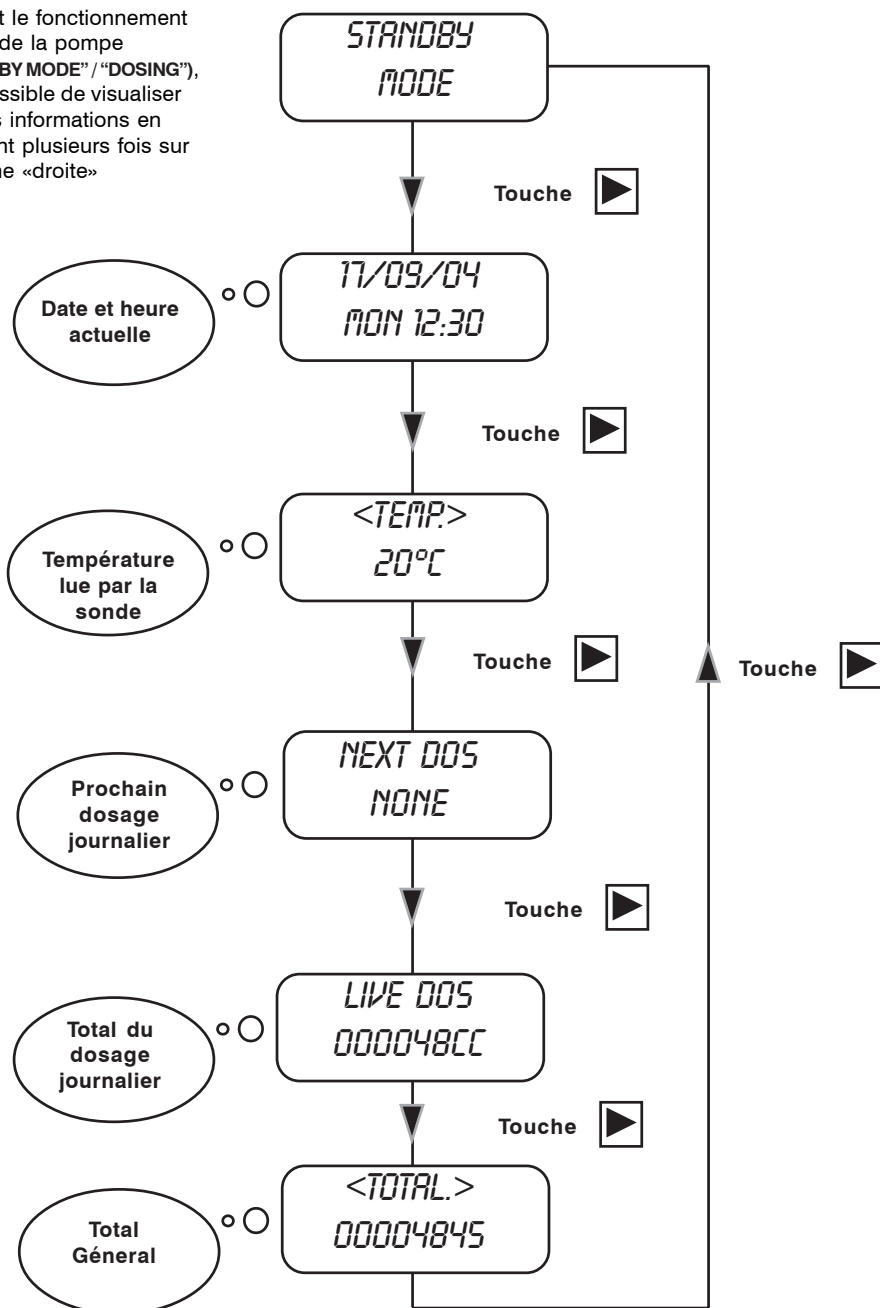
t le fonctionnement de la pompe BY MODE" / "DOSING"), ssible de visualiser s informations en nt plusieurs fois sur ne «droite»

STANDBY
MODE

Touche

Date et heure actuelle

17/09/04
MON 12:30

Touche

Température lue par la sonde

<TEMP.>
20°C

Touche

Touche

Prochain dosage journalier

NEXT DOS
NONE

Touche

Total du dosage journalier

LIVE DOS
000048CC

Touche

Total Géneral

<TOTAL.>
00004845